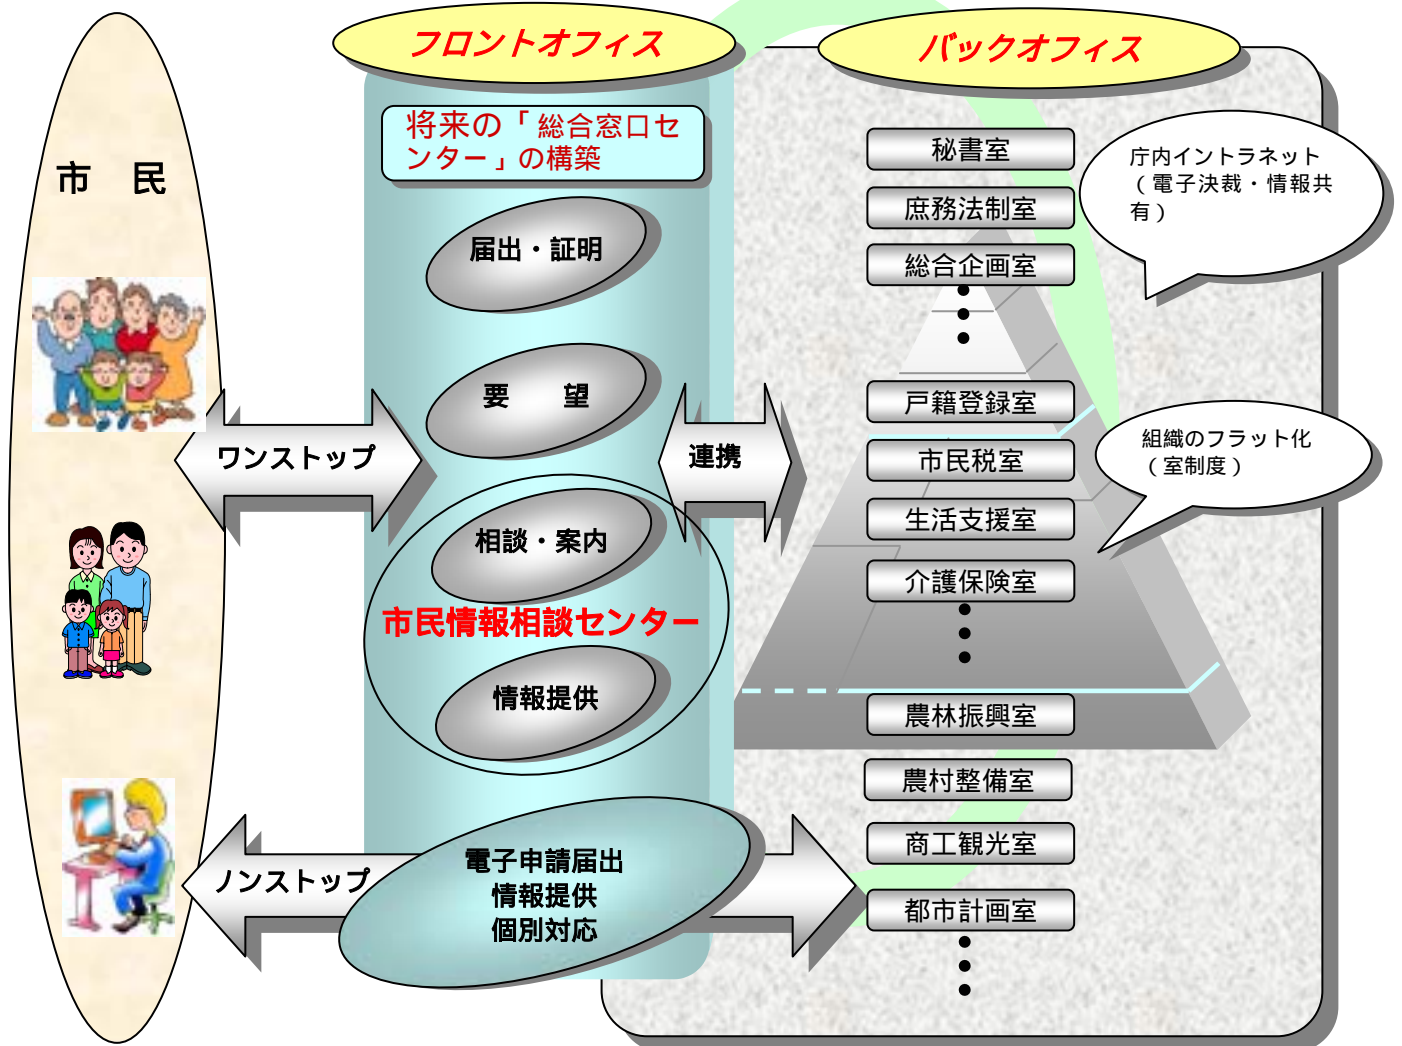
市　民

フロントオフィス

将来の「総合窓口センター」の構築

届出・証明

要　望

相談・案内

市民情報相談センター

情報提供

ワンストップ

ノンストップ

電子申請届出
情報提供
個別対応

連携

バックオフィス

秘書室
庶務法制室
総合企画室
・
・
・
戸籍登録室
市民税室
生活支援室
介護保険室
・
・
・
農林振興室
農村整備室
商工観光室
都市計画室
・
・
・

庁内イントラネット（電子決裁・情報共有）

組織のフラット化（室制度）